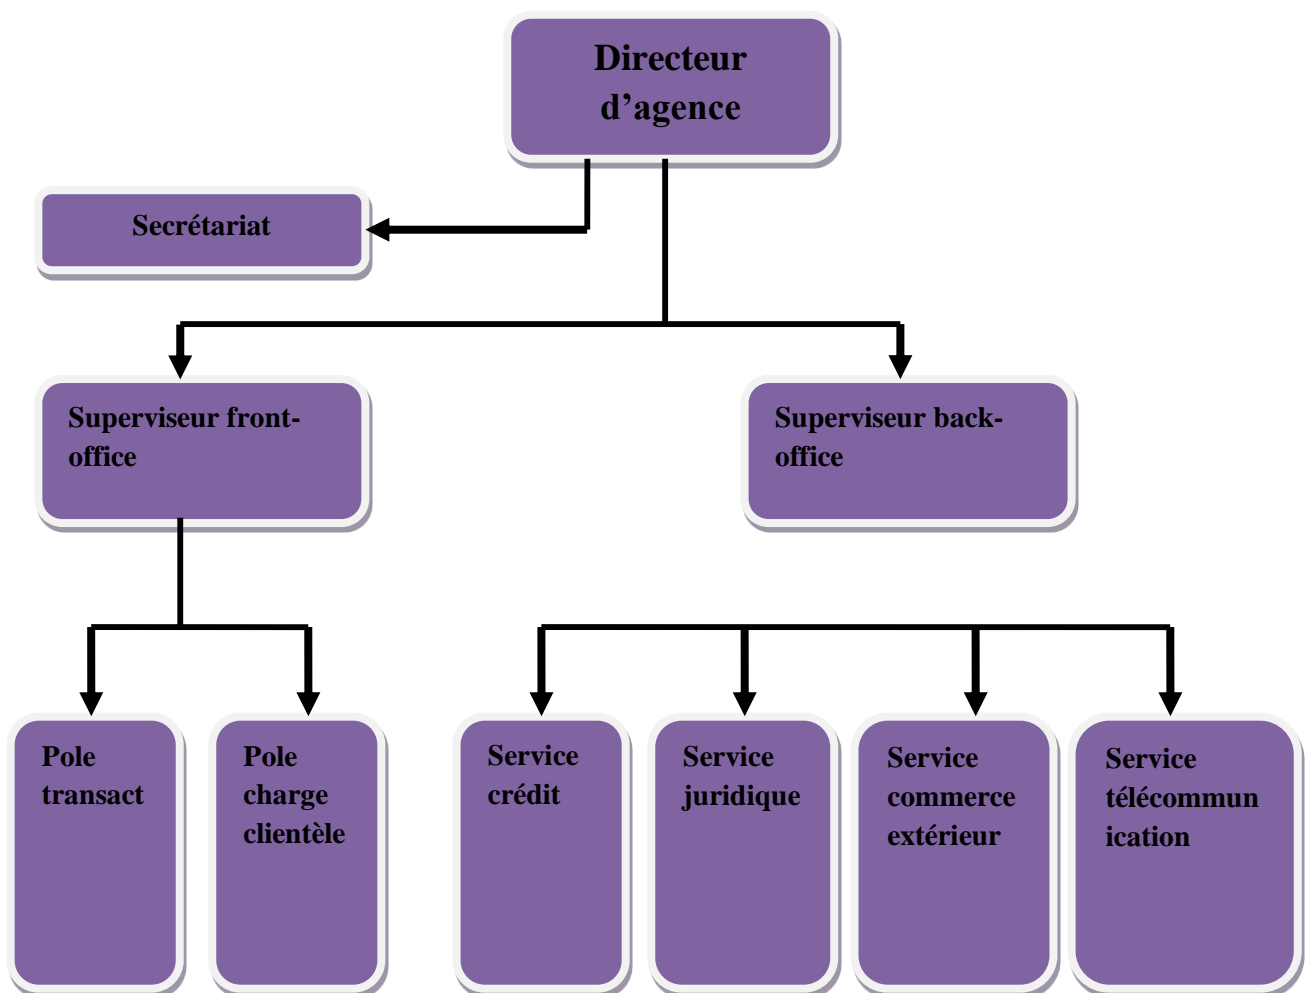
Directeur d’agence

Secrétariat

Superviseur front-office

Superviseur back-office

Pole transact

Pole charge clientèle

Service crédit

Service juridique

Service commerce extérieur

Service télécommunication